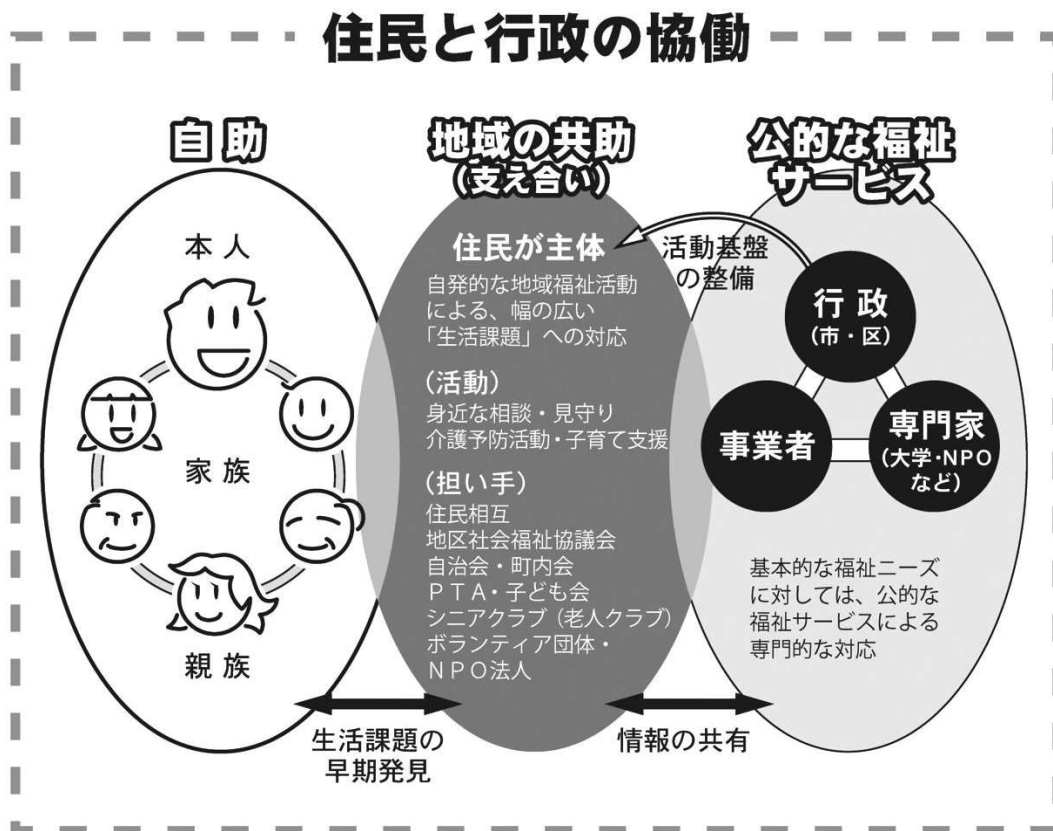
住民と行政の協働

自助

本人

家族

親族

地域の共助
(支え合い)

住民が主体

自発的な地域福祉活動による、幅の広い「生活課題」への対応

(活動)
身近な相談・見守り
介護予防活動・子育て支援

(担い手)
住民相互
地区社会福祉協議会
自治会・町内会
PTA・子ども会
シニアクラブ(老人クラブ)
ボランティア団体・
NPO法人

公的な福祉サービス

活動基盤の整備

行政
(市・区)

事業者

専門家
(大学・NPOなど)

基本的な福祉ニーズに対しては、公的な福祉サービスによる専門的な対応

生活課題の早期発見

情報の共有